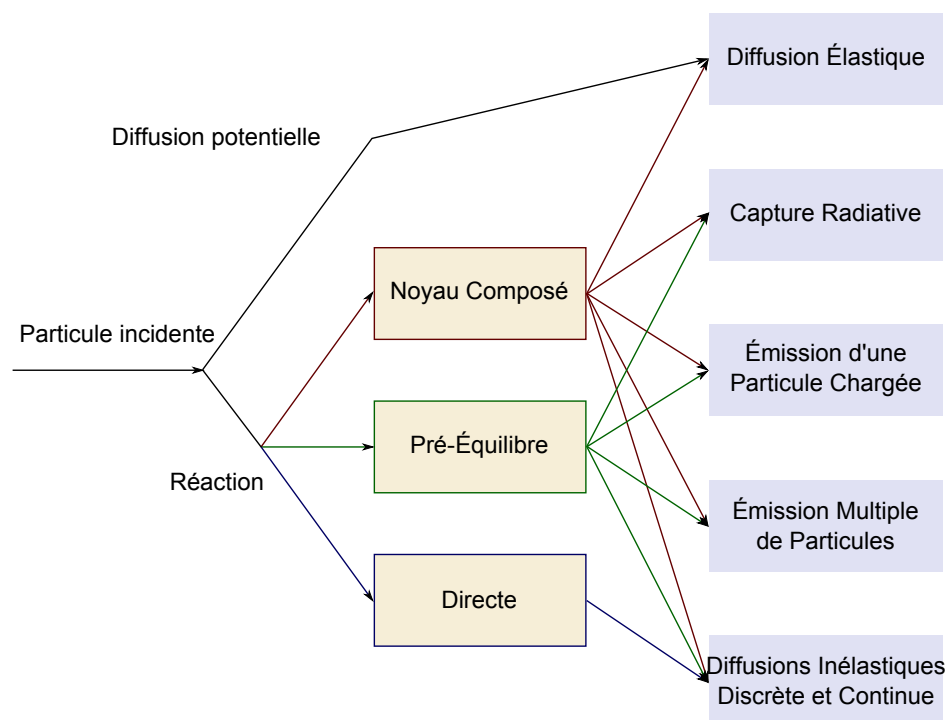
Diffusion Élastique

Diffusion potentielle

Capture Radiative

Noyau Composé

Particule incidente

Émission d'une Particule Chargée

Pré-Équilibre

Réaction

Émission Multiple de Particules

Directe

Diffusions Inélastiques Discrète et Continue